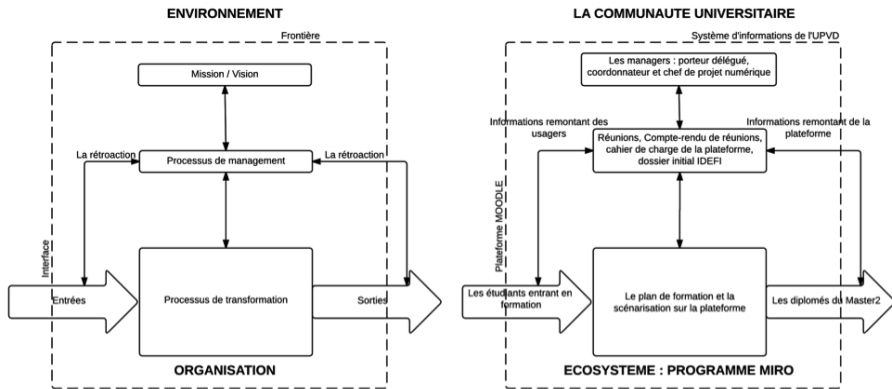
ENVIRONNEMENT

Frontière

Mission / Vision

La rétroaction

Processus de management

La rétroaction

Interface

Entrées

Processus de transformation

Sorties

ORGANISATION

LA COMMUNAUTE UNIVERSITAIRE

Système d'informations de l'UPVD

Les managers : porteur délégué, coordonnateur et chef de projet numérique

Informations remontant des usagers

Réunions, Compte-rendu de réunions, cahier de charge de la plateforme, dossier initial IDEFI

Informations remontant de la plateforme

Plateforme MOODLE

Les étudiants entrant en formation

Le plan de formation et la scénarisation sur la plateforme

Les diplomés du Master2

ECOSYSTEME : PROGRAMME MIRO